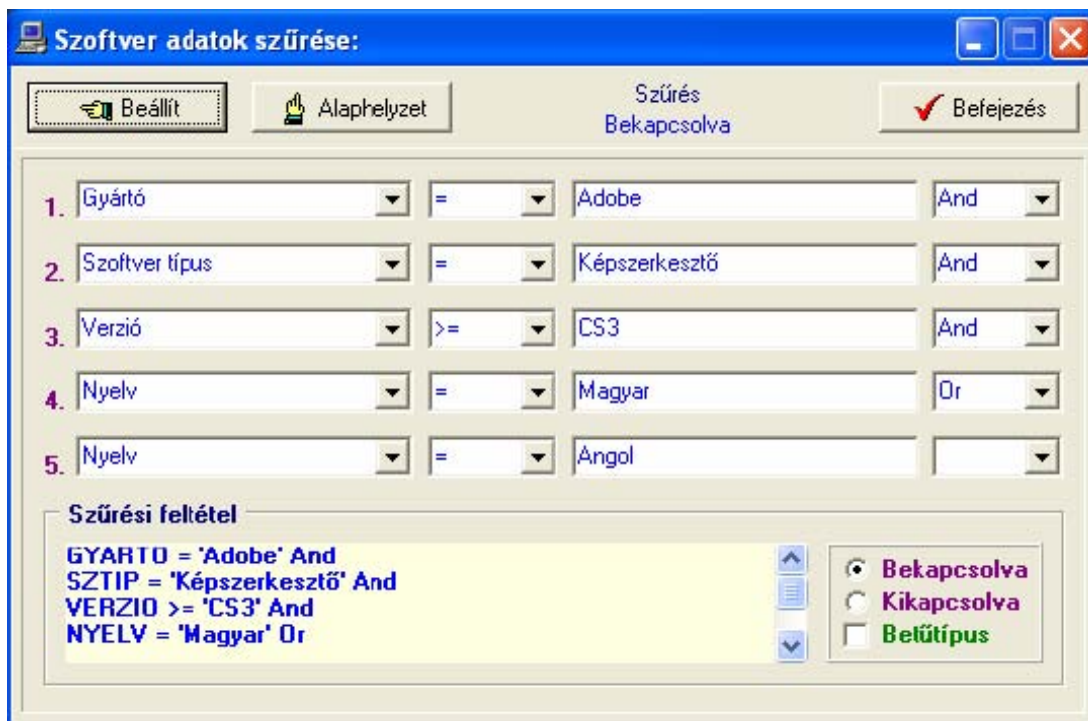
Szoftver adatok szűrése:

Beállít

Alaphelyzet

Szűrés
Bekapcsolva

Befejezés

1. Gyártó = Adobe And

2. Szoftver típus = Képszerkesztő And

3. Verzió >= CS3 And

4. Nyelv = Magyar Or

5. Nyelv = Angol

Szűrési feltétel

GYARTO = 'Adobe' And
SZTIP = 'Képszerkesztő' And
VERZIO >= 'CS3' And
NYELV = 'Magyar' Or

Bekapcsolva
Kikapcsolva
Betűtípus